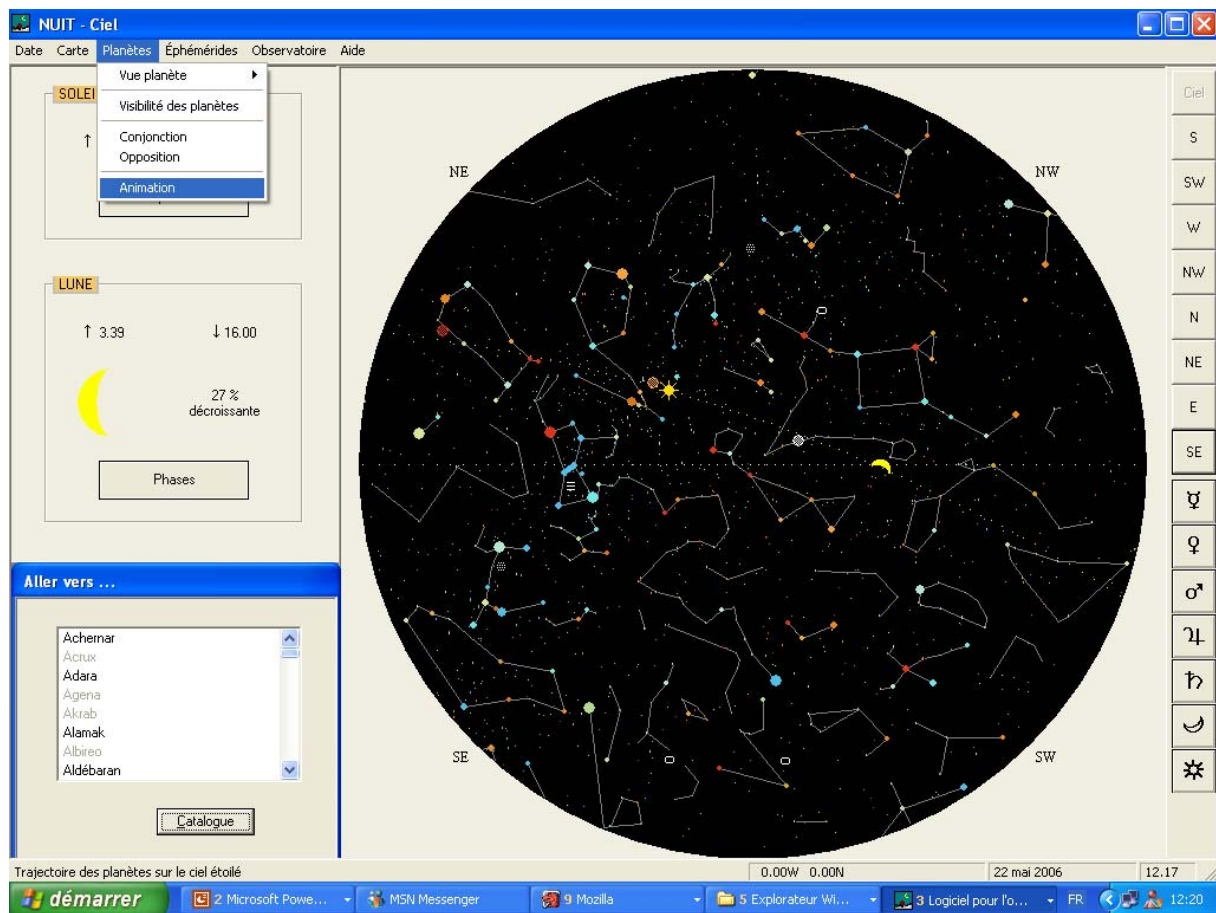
NUIT - Ciel

Date Carte Planètes Éphémérides Observatoire Aide

Vue planète
Visibilité des planètes
Conjonction
Opposition
Animation

SOLEI

LUNE

↑ 3.39 ↓ 16.00

27 %
décroissante

Phases

Aller vers ...

Achernar
Acrux
Adara
Agena
Akrab
Alamak
Albireo
Aldébaran

Catalogue

NE NW SE SW

Ciel
S
SW
W
NW
N
NE
E
SE
☿
♀
♂
♃
♄
☽
☼

Trajectoire des planètes sur le ciel étoilé | 0.00W 0.00N | 22 mai 2006 | 12.17

démarrer | 2 Microsoft Powe... | MSN Messenger | 9 Mozilla | 5 Explorateur Wi... | 3 Logiciel pour l'o... | FR | 12:20